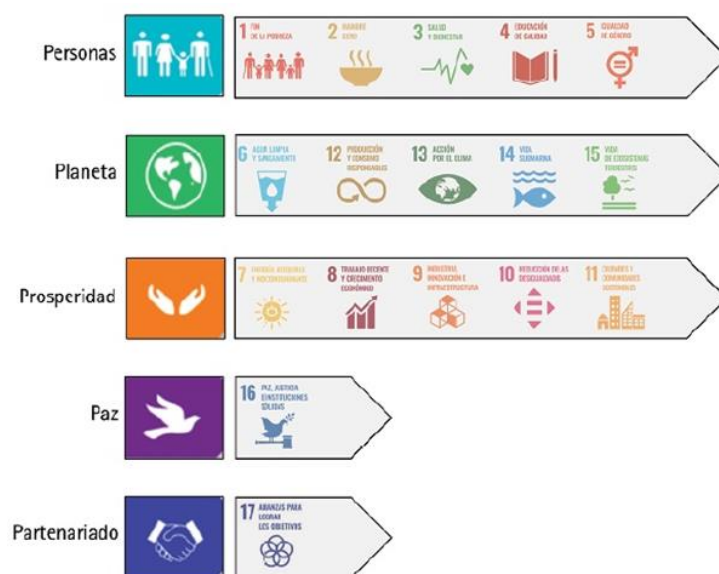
Personas

1 FIN DE LA POBREZA

2 HAMBRE CERO

3 SALUD Y BIENESTAR

4 EDUCACIÓN DE CALIDAD

5 IGUALDAD DE GÉNERO

Planeta

6 AGUA LIMPIA Y SANEAMIENTO

12 PRODUCCIÓN Y CONSUMO RESPONSABLES

13 ACCIÓN POR EL CLIMA

14 VIDA SUBMARINA

15 VIDA DE ECOSISTEMAS TERRESTRES

Prosperidad

7 ENERGÍA ASEQUIBLE Y NO CONTAMINANTE

8 TRABAJO DECENTE Y CRECIMIENTO ECONÓMICO

9 INDUSTRIA, INNOVACIÓN E INFRAESTRUCTURA

10 REDUCCIÓN DE LAS DESIGUALDADES

11 CIUDADES Y COMUNIDADES SOSTENIBLES

Paz

16 PAZ, JUSTICIA E INSTITUCIONES SÓLIDAS

Partenariado

17 ALIANZAS PARA LOGRAR LOS OBJETIVOS